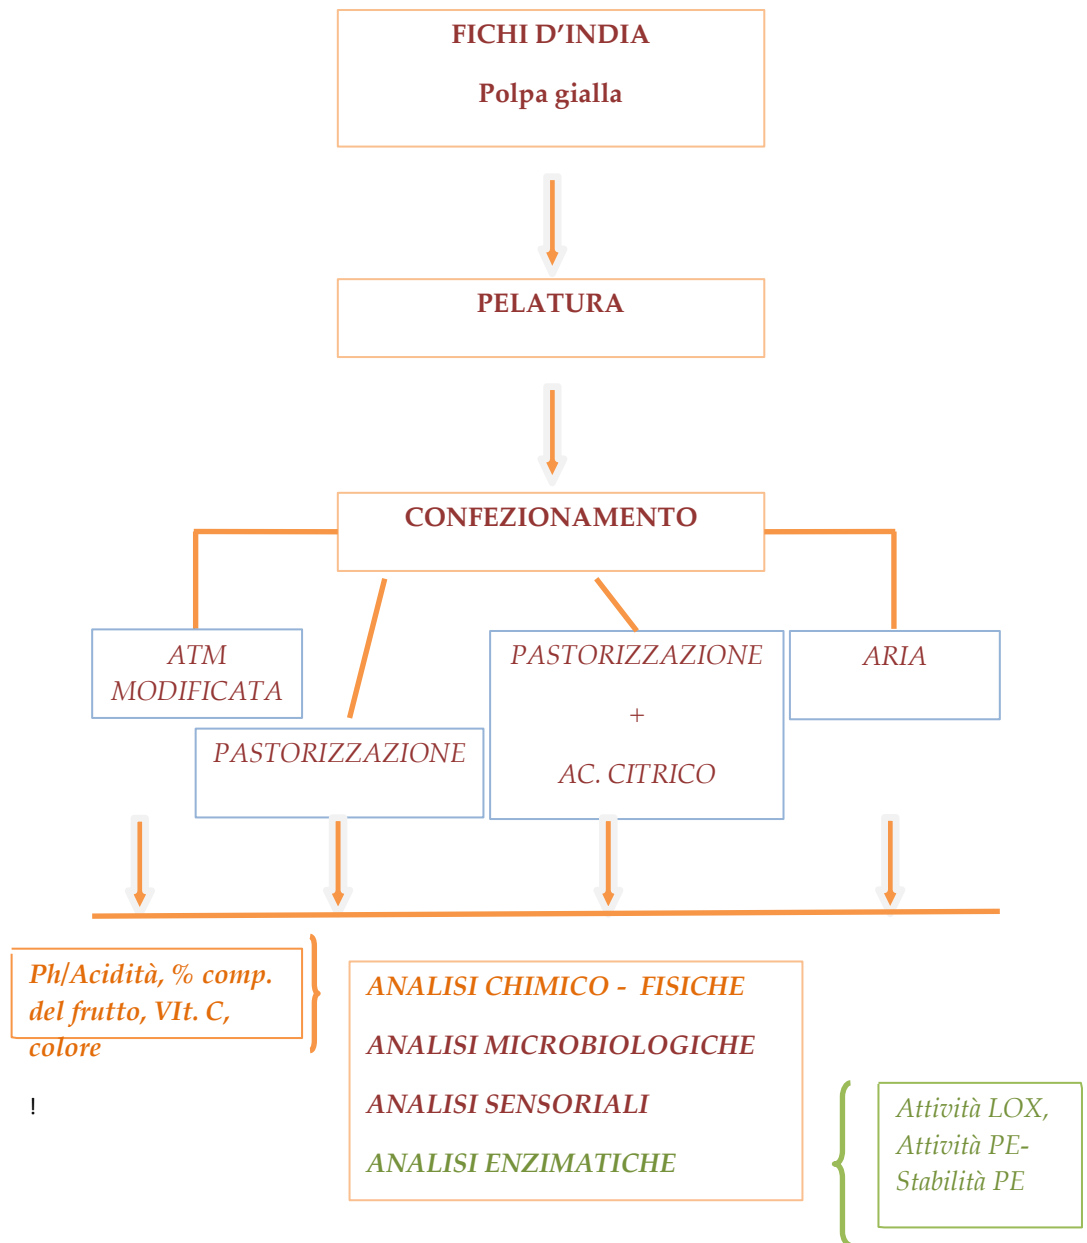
FICHI D’INDIA

Polpa gialla

PELATURA

CONFEZIONAMENTO

ATM MODIFICATA

PASTORIZZAZIONE

PASTORIZZAZIONE + AC. CITRICO

ARIA

Ph/Acidità, % comp. del frutto, VIt. C, colore

!

ANALISI CHIMICO - FISICHE

ANALISI MICROBIOLOGICHE

ANALISI SENSORIALI

ANALISI ENZIMATICHE

Attività LOX, Attività PE- Stabilità PE